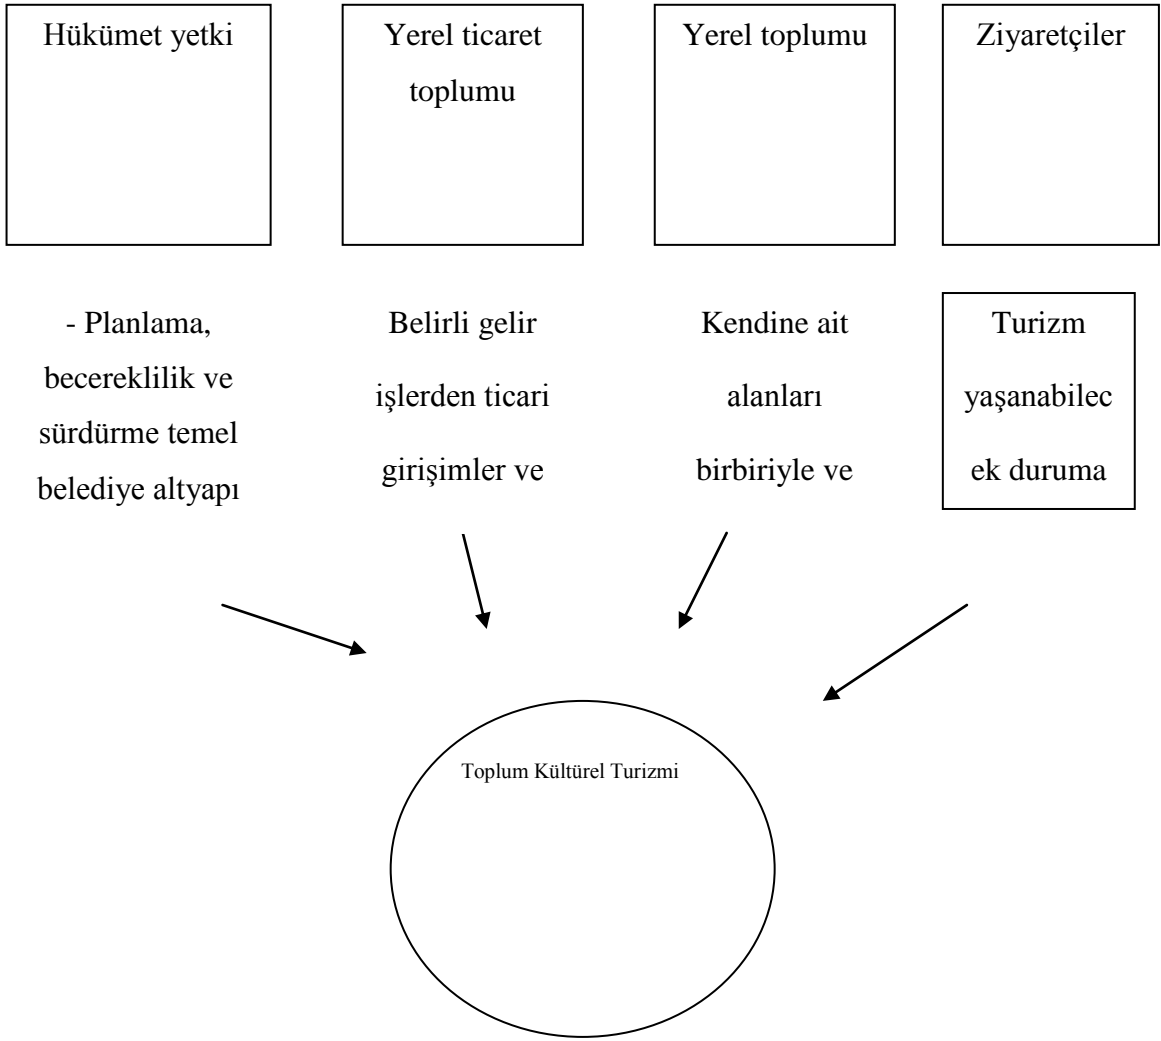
Hükümet yetki

Yerel ticaret toplumu

Yerel toplumu

Ziyaretçiler

- Planlama, becereklilik ve sürdürme temel belediye altyapı

Belirli gelir işlerden ticari girişimler ve

Kendine ait alanları birbiriyle ve

Turizm yaşanabilec ek duruma

Toplum Kültürel Turizmi